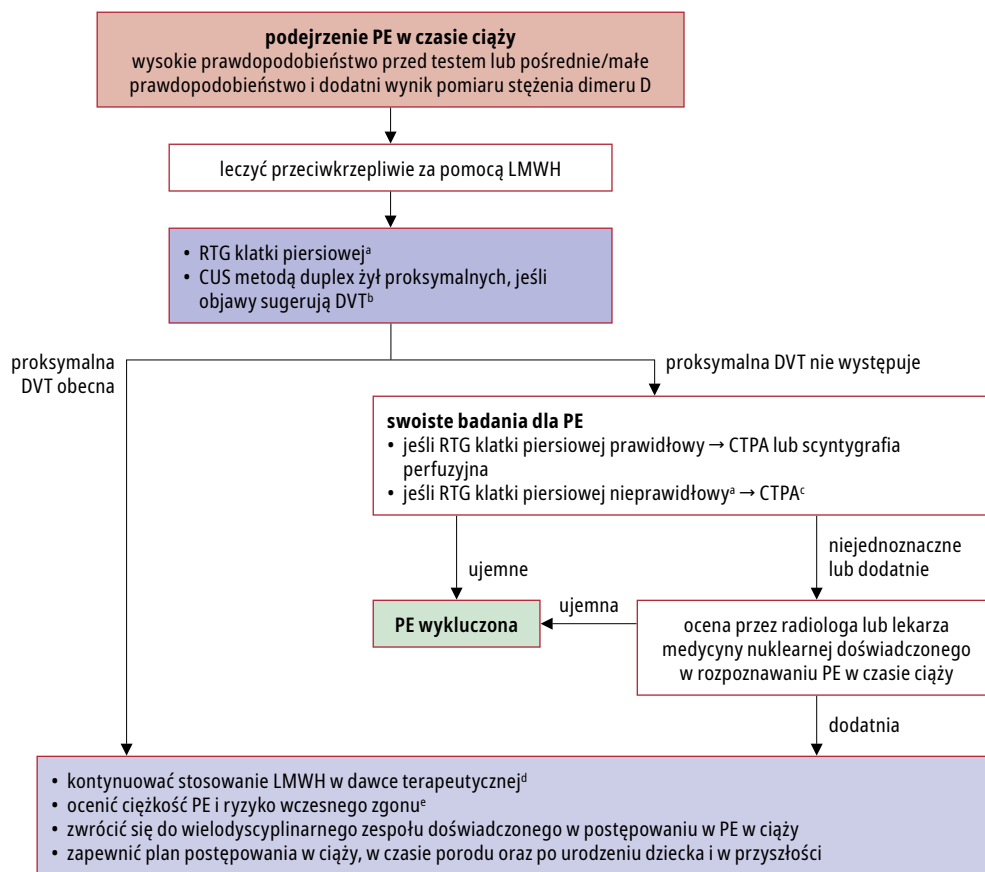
**podejrzenie PE w czasie ciąży**
wysokie prawdopodobieństwo przed testem lub pośrednie/małe prawdopodobieństwo i dodatni wynik pomiaru stężenia dimeru D

leczyć przeciwkrzepliwie za pomocą LMWH

• RTG klatki piersiowej$^{a}$
• CUS metodą duplex żył proksymalnych, jeśli objawy sugerują DVT$^{b}$

proksymalna DVT obecna

proksymalna DVT nie występuje

**swoiste badania dla PE**
• jeśli RTG klatki piersiowej prawidłowy → CTPA lub scyntygrafia perfuzyjna
• jeśli RTG klatki piersiowej nieprawidłowy$^{a}$ → CTPA$^{c}$

ujemne

niejednoznaczne lub dodatnie

**PE wykluczona**

ujemna

ocena przez radiologa lub lekarza medycyny nuklearnej doświadczonego w rozpoznawaniu PE w czasie ciąży

dodatnia

• kontynuować stosowanie LMWH w dawce terapeutycznej$^{d}$
• ocenić ciężkość PE i ryzyko wczesnego zgonu$^{e}$
• zwrócić się do wielodyscyplinarnego zespołu doświadczonego w postępowaniu w PE w ciąży
• zapewnić plan postępowania w ciąży, w czasie porodu oraz po urodzeniu dziecka i w przyszłości